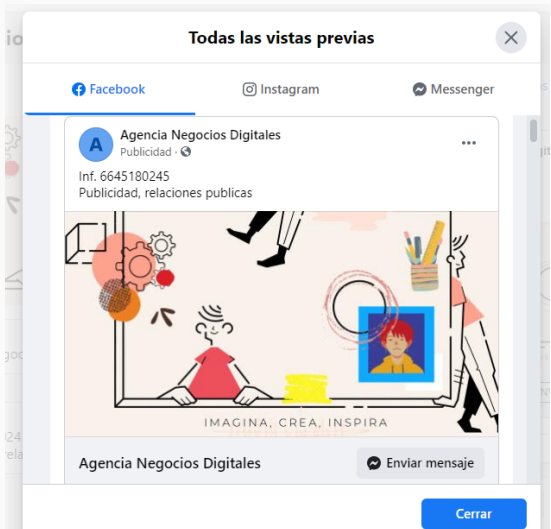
Todas las vistas previas

Facebook
Instagram
Messenger

A
Agencia Negocios Digitales
Publicidad ·

Inf. 6645180245
Publicidad, relaciones publicas

IMAGINA, CREA, INSPIRA

Agencia Negocios Digitales
Enviar mensaje

Cerrar